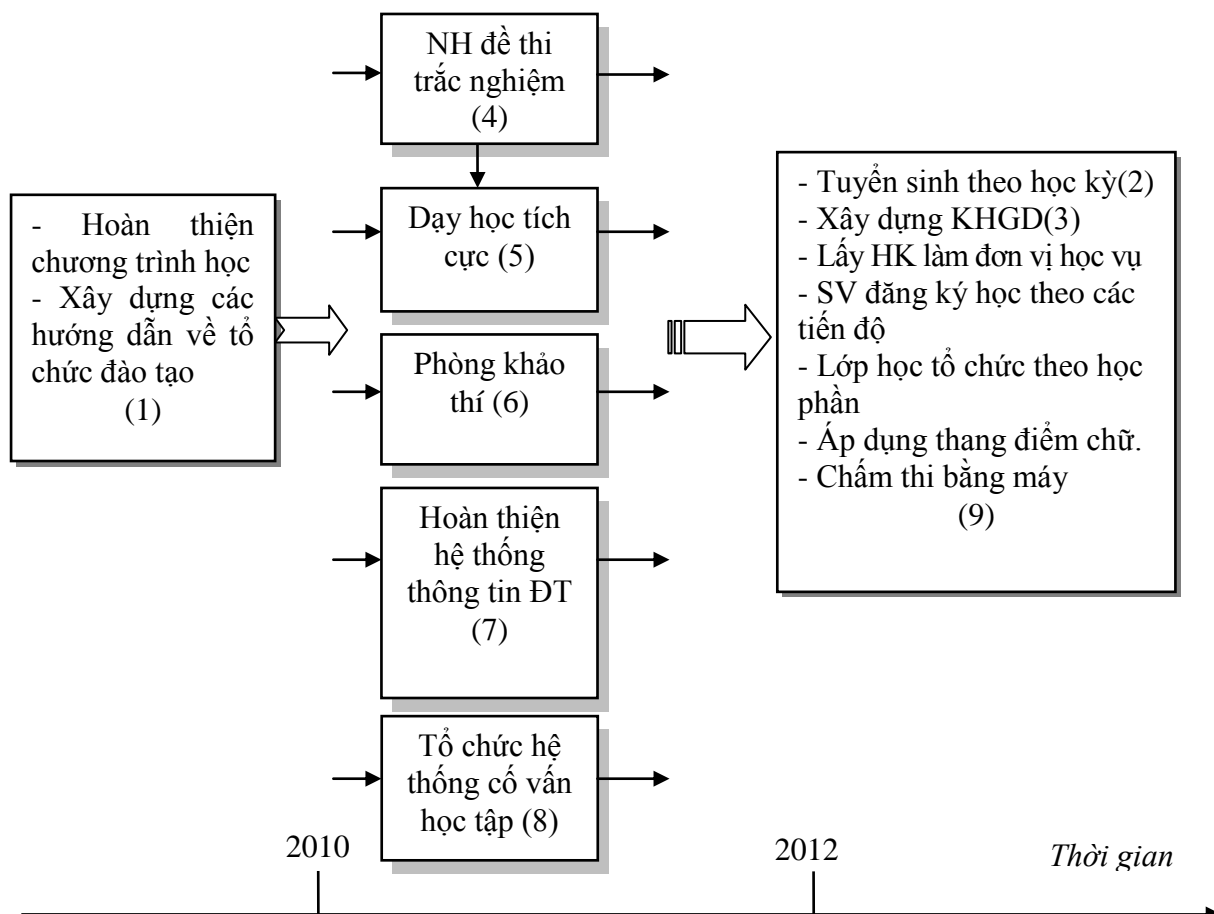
- Hoàn thiện chương trình học
- Xây dựng các hướng dẫn về tổ chức đào tạo
(1)

NH đề thi trắc nghiệm
(4)

Dạy học tích cực (5)

Phòng khảo thí (6)

Hoàn thiện hệ thống thông tin ĐT
(7)

Tổ chức hệ thống cố vấn học tập (8)

- Tuyển sinh theo học kỳ(2)
- Xây dựng KHGD(3)
- Lấy HK làm đơn vị học vụ
- SV đăng ký học theo các tiến độ
- Lớp học tổ chức theo học phần
- Áp dụng thang điểm chữ.
- Chấm thi bằng máy
(9)

2010

2012

Thời gian